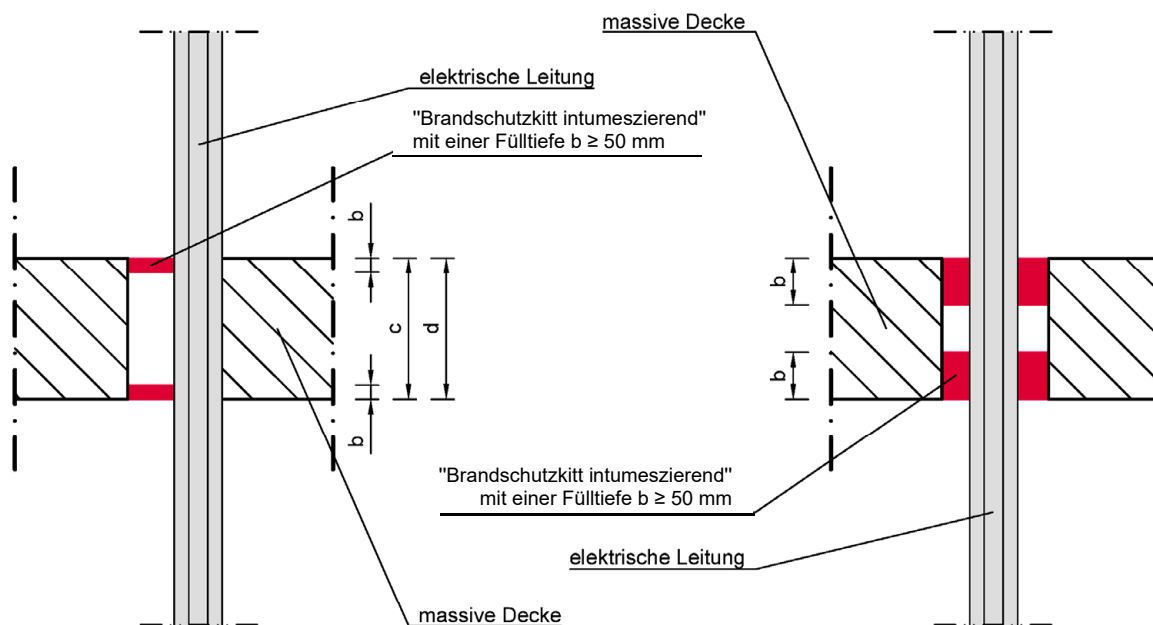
massive Decke

elektrische Leitung

"Brandschutzkitt intumeszierend" mit einer Fülltiefe b ≥ 50 mm

b

c

d

b

b

b

"Brandschutzkitt intumeszierend" mit einer Fülltiefe b ≥ 50 mm

elektrische Leitung

massive Decke